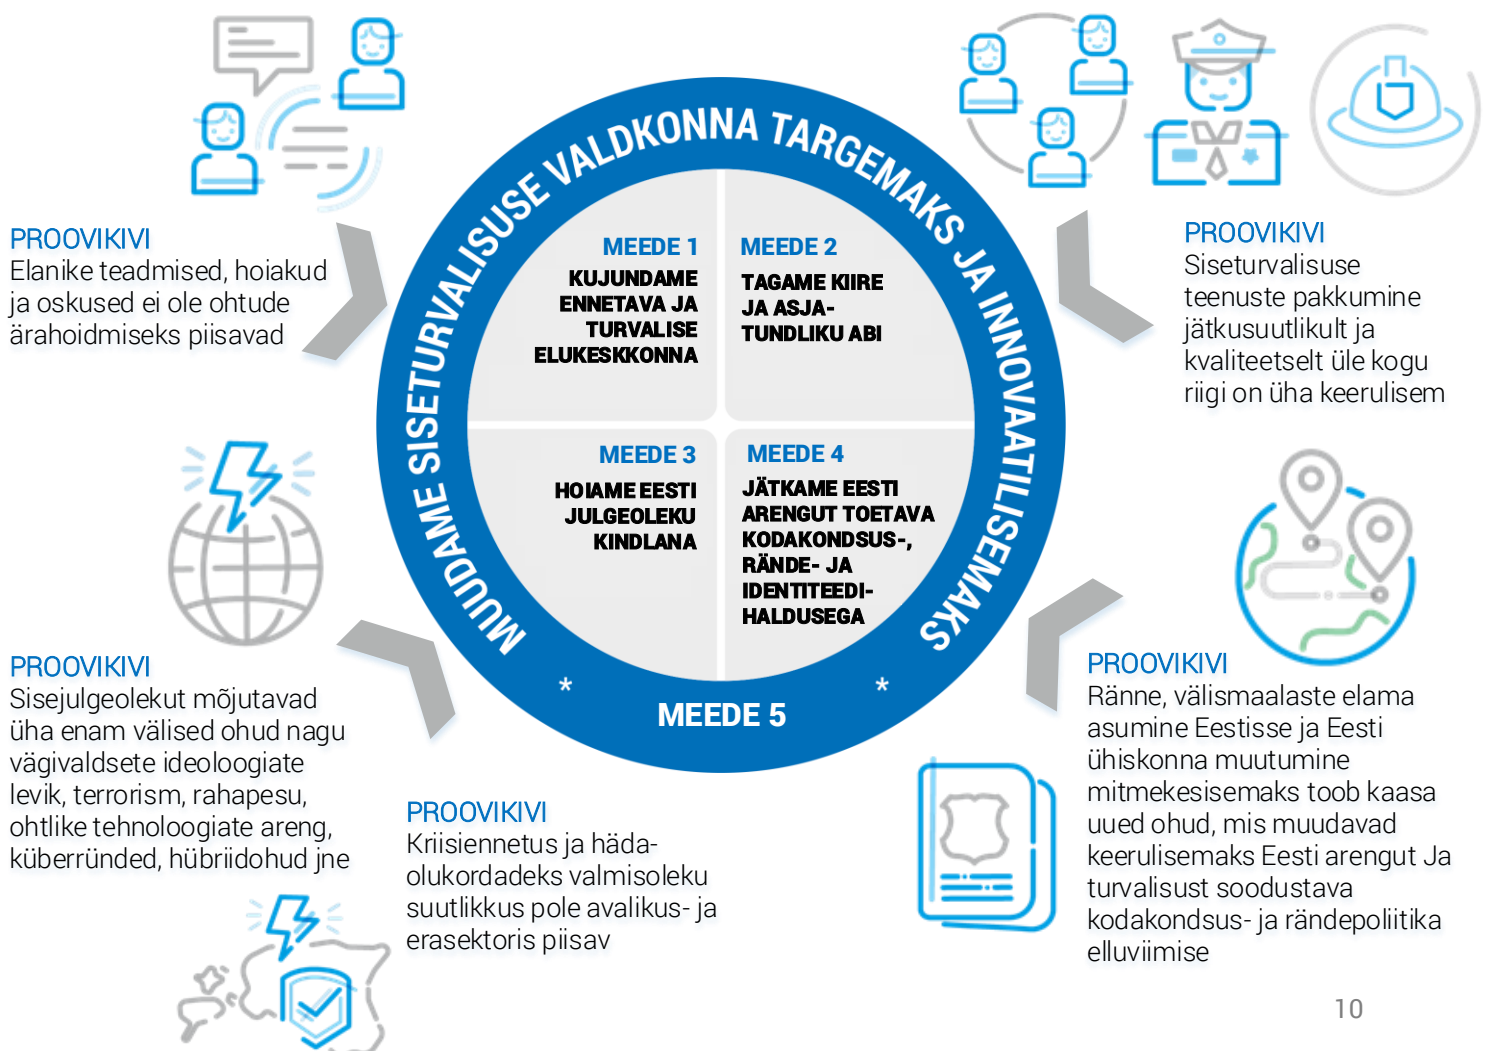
PROOVIKIVI
Elanike teadmised, hoiakud ja oskused ei ole ohtude ärahoidmiseks piisavad

MUUDAME SISETURVALISUSE VALDKONNA TARGEMAKS JA INNOVAATILISEMAKS

MEEDE 1
KUJUNDAME ENNETAVA JA TURVALISE ELUKESKKONNA

MEEDE 2
TAGAME KIIRE JA ASJATUNDLIKU ABI

MEEDE 3
HOIAME EESTI JULGEOLEKU KINDLANA

MEEDE 4
JÄTKAME EESTI ARENGUT TOETAVA KODAKONDSUS-, RÄNDE- JA IDENTITEEDIHALDUSEGA

*
MEEDE 5
*

PROOVIKIVI
Siseturvalisuse teenuste pakkumine jätkusuutlikult ja kvaliteetselt üle kogu riigi on üha keerulisem

PROOVIKIVI
Sisejulgeolekut mõjutavad üha enam välised ohud nagu vägivaldsete ideoloogiate levik, terrorism, rahapesu, ohtlike tehnoloogiate areng, küberründed, hübriidohud jne

PROOVIKIVI
Kriisiennetus ja hädaolukordadeks valmisoleku suutlikkus pole avalikus- ja erasektoris piisav

PROOVIKIVI
Ränne, välismaalaste elama asumine Eestisse ja Eesti ühiskonna muutumine mitmekesisemaks toob kaasa uued ohud, mis muudavad keerulisemaks Eesti arengut Ja turvalisust soodustava kodakondsus- ja rändepoliitika elluviimise

10